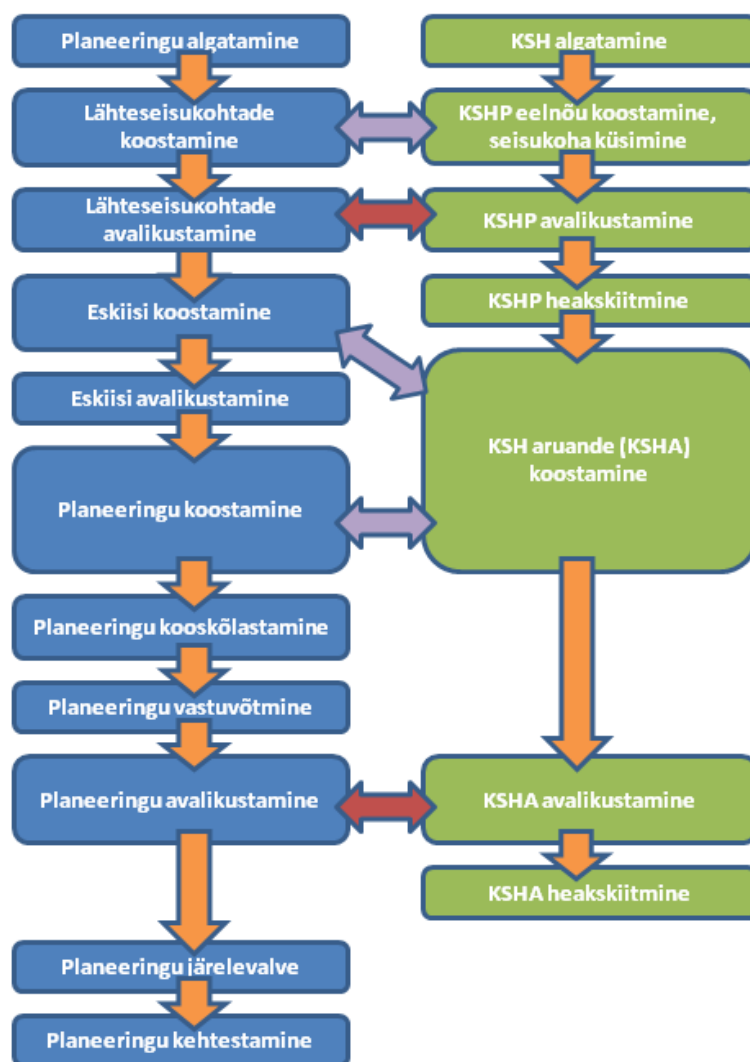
Planeeringu algatamine

Lähteseisukohtade koostamine

Lähteseisukohtade avalikustamine

Eskiisi koostamine

Eskiisi avalikustamine

Planeeringu koostamine

Planeeringu kooskõlastamine

Planeeringu vastuvõtmine

Planeeringu avalikustamine

Planeeringu järelevalve

Planeeringu kehtestamine

KSH algatamine

KSHP eelnõu koostamine, seisukoha küsimine

KSHP avalikustamine

KSHP heakskiitmine

KSH aruande (KSHA) koostamine

KSHA avalikustamine

KSHA heakskiitmine